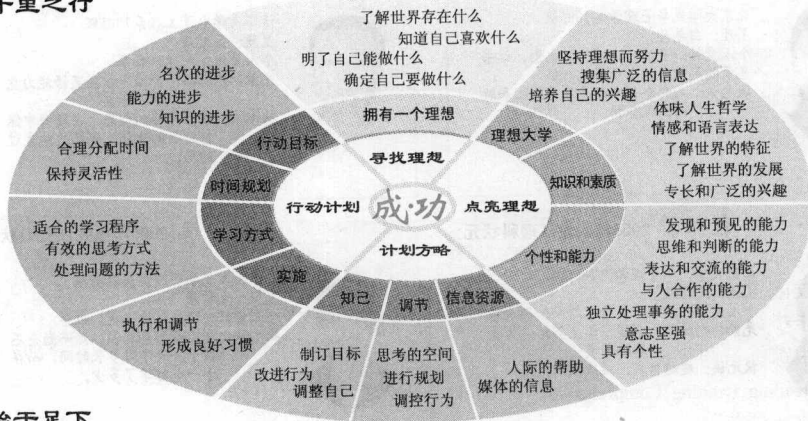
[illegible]里之行

了解世界存在什么
知道自己喜欢什么
明了自己能做什么
确定自己要做什么

坚持理想而努力
搜集广泛的信息
培养自己的兴趣

名次的进步
能力的进步
知识的进步

体味人生哲学
情感和语言表达
了解世界的特征
了解世界的发展
专长和广泛的兴趣

合理分配时间
保持灵活性

适合的学习程序
有效的思考方式
处理问题的方法

发现和预见的能力
思维和判断的能力
表达和交流的能力
与人合作的能力
独立处理事务的能力
意志坚强
具有个性

执行和调节
形成良好习惯

制订目标
改进行为
调整自己

思考的空间
进行规划
调控行为

人际的帮助
媒体的信息

拥有一个理想
理想大学
知识和素质
个性和能力
信息资源
调节
知己
实施
学习方式
时间规划
行动目标

寻找理想
点亮理想
计划方略
行动计划
成·功

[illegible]于足下